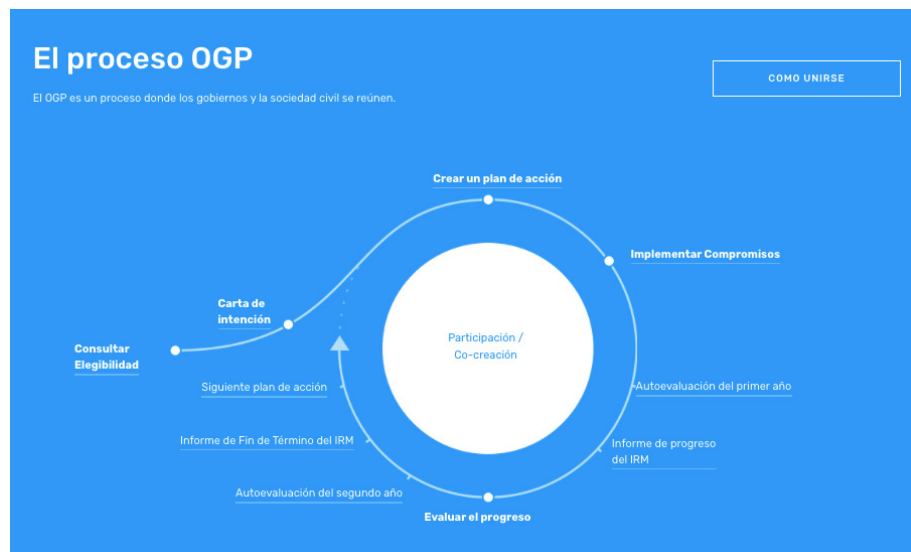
El proceso OGP

El OGP es un proceso donde los gobiernos y la sociedad civil se reúnen.

COMO UNIRSE

Crear un plan de acción

Implementar Compromisos

Carta de intención

Consultar Elegibilidad

Participación / Co-creación

Siguiente plan de acción

Autoevaluación del primer año

Informe de Fin de Término del IRM

Informe de progreso del IRM

Autoevaluación del segundo año

Evaluar el progreso